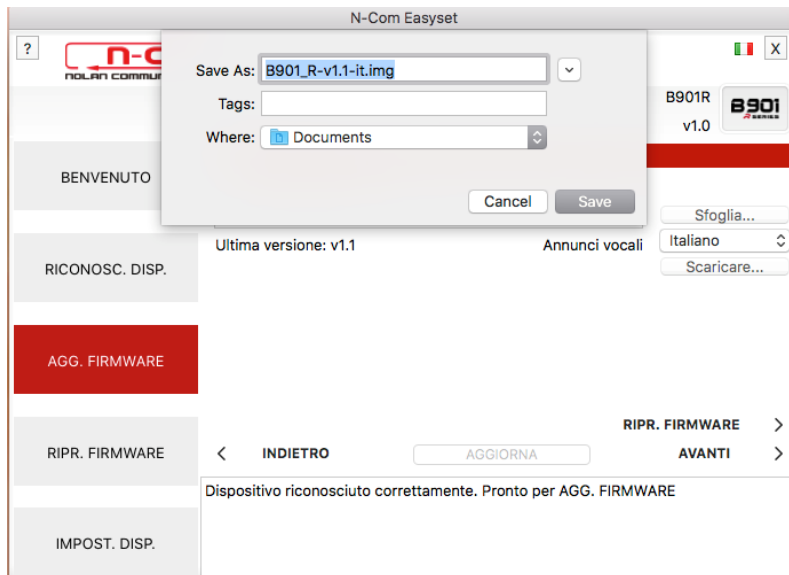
N-Com Easyset

?

n-c
NOLAN COMMUN

X

Save As: B901_R-v1.1-it.img

Tags:

Where: Documents

Cancel Save

B901R
v1.0

B901
R SERIES

BENVENUTO

Sfoglia...

Ultima versione: v1.1

Annunci vocali

Italiano

Scaricare...

RICONOSC. DISP.

AGG. FIRMWARE

RIPR. FIRMWARE

RIPR. FIRMWARE

INDIETRO

AGGIORNA

AVANTI

Dispositivo riconosciuto correttamente. Pronto per AGG. FIRMWARE

IMPOST. DISP.